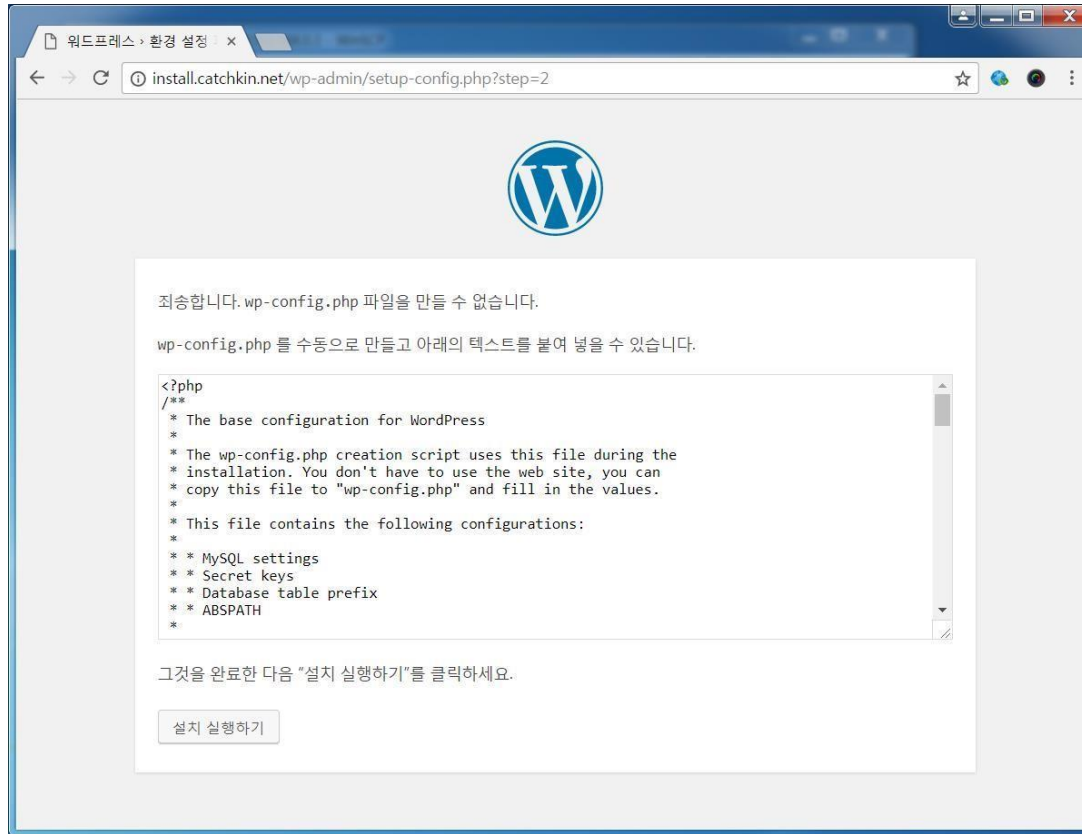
워드프레스 › 환경 설정 ×

install.catchkin.net/wp-admin/setup-config.php?step=2

죄송합니다. wp-config.php 파일을 만들 수 없습니다.

wp-config.php 를 수동으로 만들고 아래의 텍스트를 붙여 넣을 수 있습니다.

<?php
/**
 * The base configuration for WordPress
 *
 * The wp-config.php creation script uses this file during the
 * installation. You don't have to use the web site, you can
 * copy this file to "wp-config.php" and fill in the values.
 *
 * This file contains the following configurations:
 *
 * * MySQL settings
 * * Secret keys
 * * Database table prefix
 * * ABSPATH
 *

그것을 완료한 다음 "설치 실행하기"를 클릭하세요.

설치 실행하기